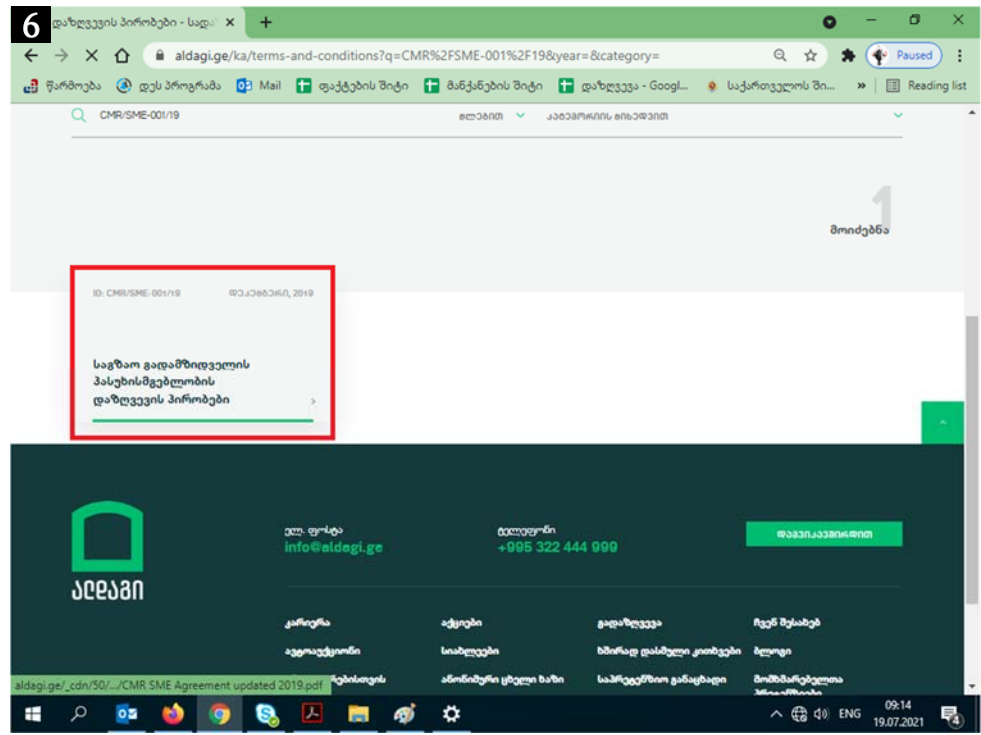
6

დაზღვევის პირობები - სად ×

+

Paused

aldagi.ge/ka/terms-and-conditions?q=CMR%2FSME-001%2F19&year=&category=

წარმოება   დეს პროგრამა   Mail   ფაქტების შიტი   მანქანების შიტი   დაზღვევა - Googl...   საქართველოს შე...   »   Reading list

CMR/SME-001/19

წლებით   კატეგორიის მიხედვით

1

მოიძებნა

ID: CMR/SME-001/19   დეკემბერი, 2019

საგზაო გადამზიდველის პასუხისმგებლობის დაზღვევის პირობები

ალდაგი

ელ. ფოსტა
info@aldagi.ge

ტელეფონი
+995 322 444 999

დაგვიკავშირდით

კარიერა   აქციები   გადაზღვევა   ჩვენ შესახებ

ავტოაუქციონი   სიახლეები   ხშირად დასმული კითხვები   ბლოგი

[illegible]ებისთვის   ანონიმური ცხელი ხაზი   საპრეტენზიო განაცხადი   მომხმარებელთა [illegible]

aldagi.ge/_cdn/50/.../CMR SME Agreement updated 2019.pdf

ENG   09:14   19.07.2021   4